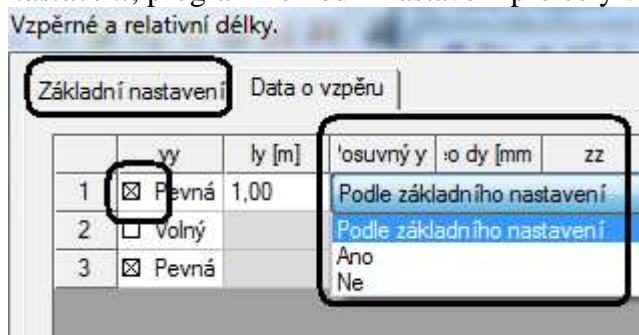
Vzpěrné a relativní délky.

Základní nastavení | Data o vzpěru

| | yy | ly [m] | 'osuvný y | :o dy [mm | zz |
|---|---|---|---|---|---|
| 1 | ☒ Pevná | 1,00 | Podle základního nastavení | | |
| 2 | ☐ Volný | | | | |
| 3 | ☒ Pevná | | | | |

Podle základního nastavení
Ano
Ne